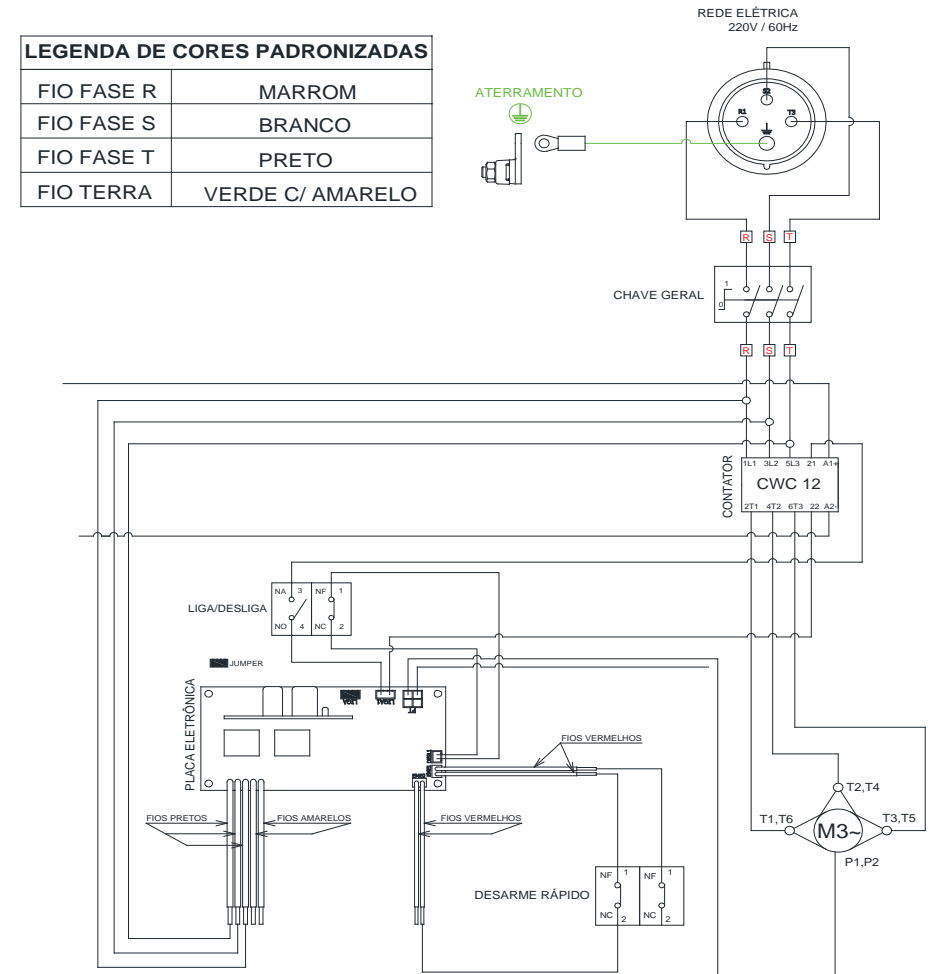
REDE ELÉTRICA
220V / 60Hz

| LEGENDA DE CORES PADRONIZADAS | |
|---|---|
| FIO FASE R | MARROM |
| FIO FASE S | BRANCO |
| FIO FASE T | PRETO |
| FIO TERRA | VERDE C/ AMARELO |

ATERRAMENTO

S2 R1 T3

R S T

CHAVE GERAL
1
0

R S T

CONTATOR
1L1 3L2 5L3 21 A1+
CWC 12
2T1 4T2 6T3 22 A2-

LIGA/DESLIGA
NA 3 NF 1
NO 4 NC 2

JUMPER

PLACA ELETRÔNICA

FIOS VERMELHOS

FIOS PRETOS
FIOS AMARELOS
FIOS VERMELHOS

DESARME RÁPIDO
NF 1 NF 1
NC 2 NC 2

T2,T4
T1,T6
M3~
T3,T5
P1,P2